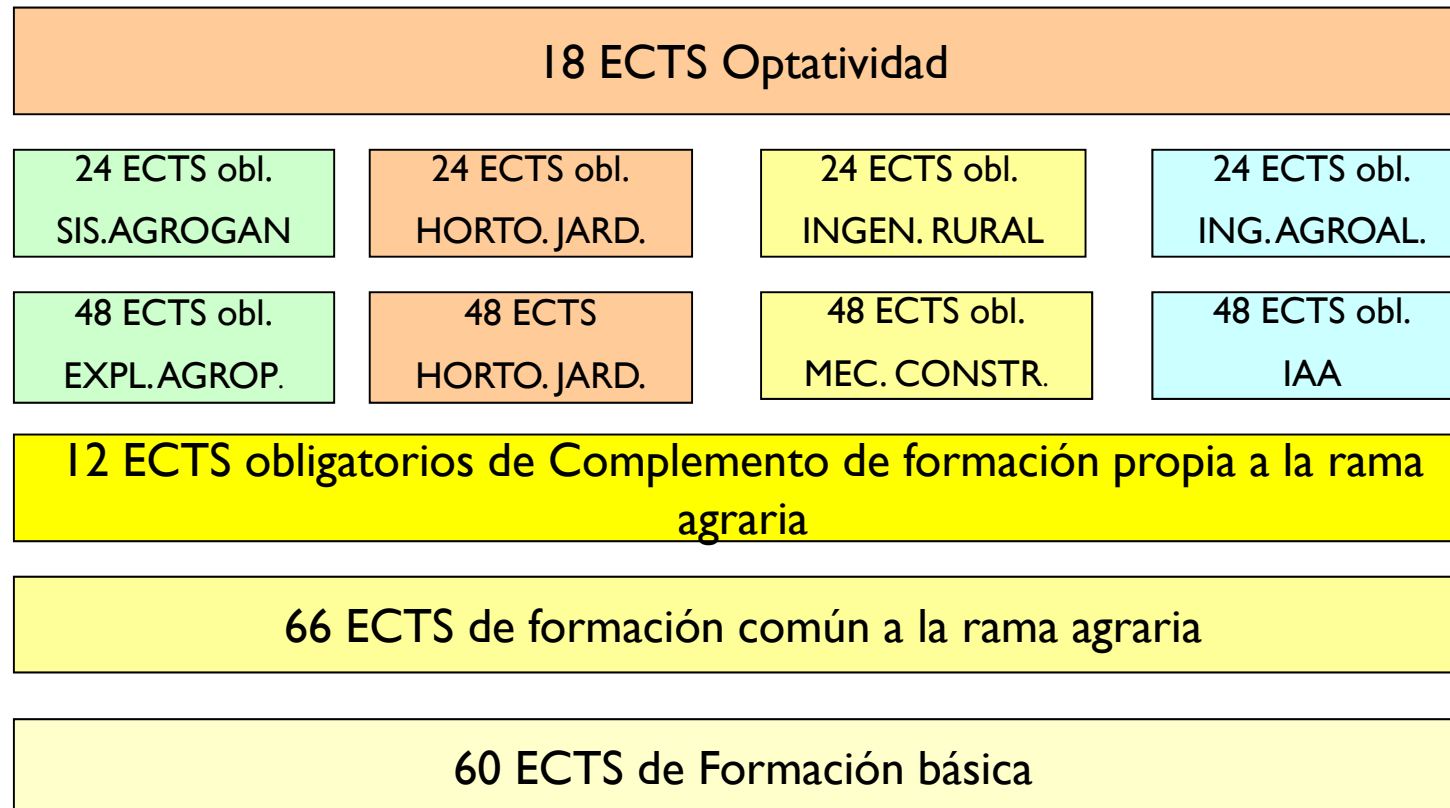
18 ECTS Optatividad

24 ECTS obl.
SIS.AGROGAN

24 ECTS obl.
HORTO. JARD.

24 ECTS obl.
INGEN. RURAL

24 ECTS obl.
ING. AGROAL.

48 ECTS obl.
EXPL. AGROP.

48 ECTS
HORTO. JARD.

48 ECTS obl.
MEC. CONSTR.

48 ECTS obl.
IAA

12 ECTS obligatorios de Complemento de formación propia a la rama agraria

66 ECTS de formación común a la rama agraria

60 ECTS de Formación básica